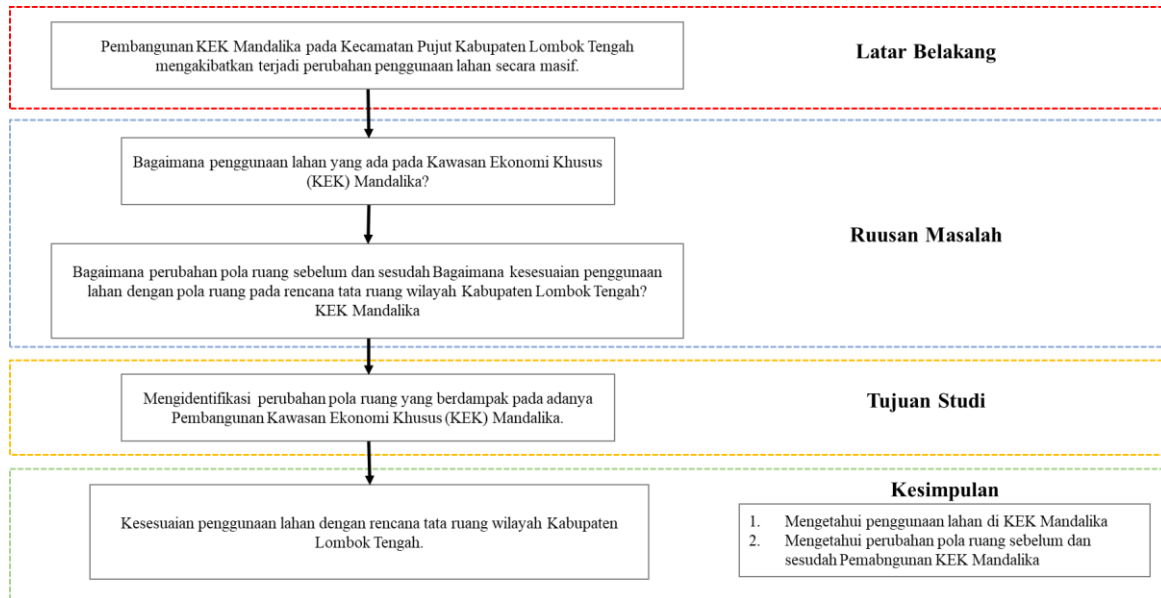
Pembangunan KEK Mandalika pada Kecamatan Pujut Kabupaten Lombok Tengah mengakibatkan terjadi perubahan penggunaan lahan secara masif.

Latar Belakang

Bagaimana penggunaan lahan yang ada pada Kawasan Ekonomi Khusus (KEK) Mandalika?

Bagaimana perubahan pola ruang sebelum dan sesudah Bagaimana kesesuaian penggunaan lahan dengan pola ruang pada rencana tata ruang wilayah Kabupaten Lombok Tengah? KEK Mandalika

Ruusan Masalah

Mengidentifikasi perubahan pola ruang yang berdampak pada adanya Pembangunan Kawasan Ekonomi Khusus (KEK) Mandalika.

Tujuan Studi

Kesesuaian penggunaan lahan dengan rencana tata ruang wilayah Kabupaten Lombok Tengah.

Kesimpulan

1. Mengetahui penggunaan lahan di KEK Mandalika
2. Mengetahui perubahan pola ruang sebelum dan sesudah Pemabngunan KEK Mandalika